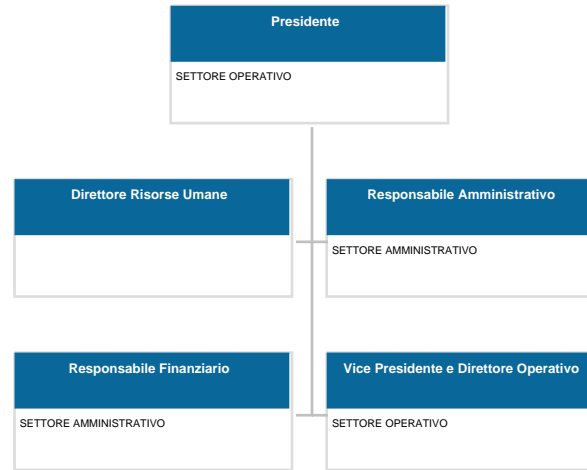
Presidente

SETTORE OPERATIVO

Direttore Risorse Umane

Responsabile Amministrativo

SETTORE AMMINISTRATIVO

Responsabile Finanziario

SETTORE AMMINISTRATIVO

Vice Presidente e Direttore Operativo

SETTORE OPERATIVO